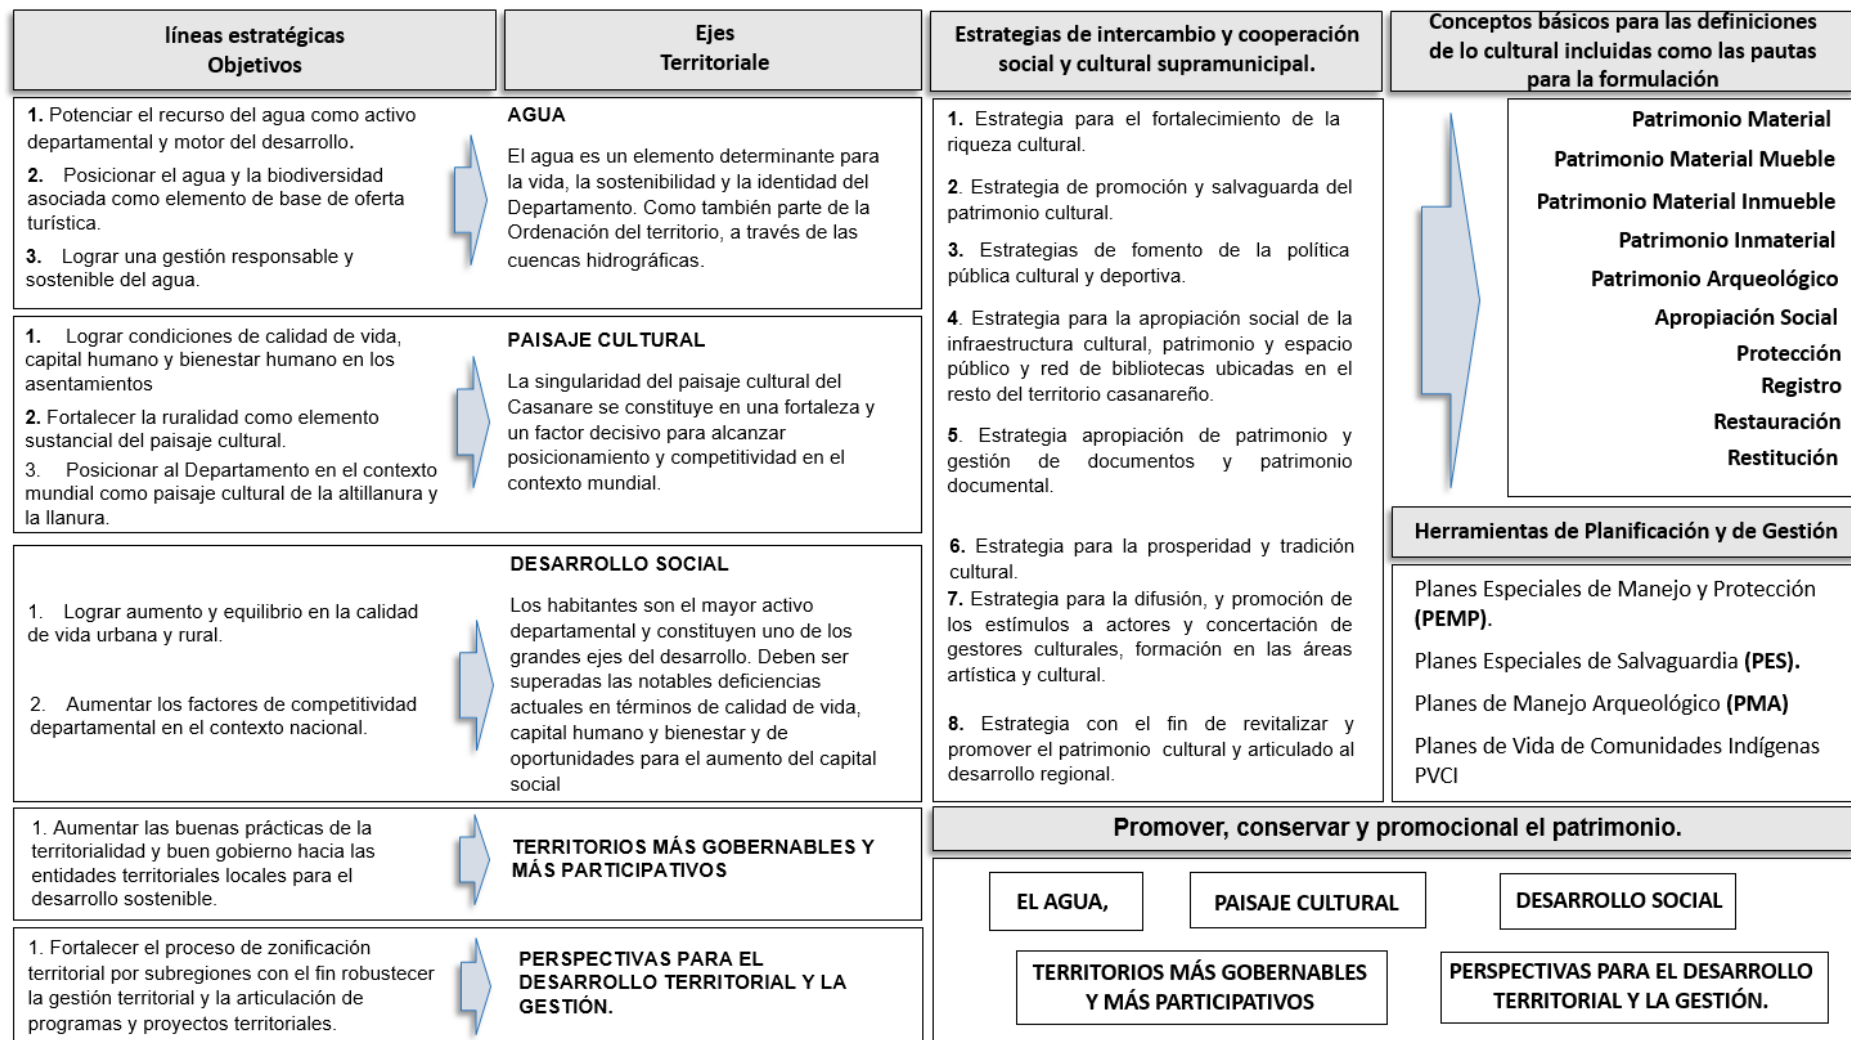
líneas estratégicas
Objetivos

Ejes
Territoriale

Estrategias de intercambio y cooperación social y cultural supramunicipal.

Conceptos básicos para las definiciones de lo cultural incluidas como las pautas para la formulación

1. Potenciar el recurso del agua como activo departamental y motor del desarrollo.

2. Posicionar el agua y la biodiversidad asociada como elemento de base de oferta turística.

3. Lograr una gestión responsable y sostenible del agua.

AGUA

El agua es un elemento determinante para la vida, la sostenibilidad y la identidad del Departamento. Como también parte de la Ordenación del territorio, a través de las cuencas hidrográficas.

1. Lograr condiciones de calidad de vida, capital humano y bienestar humano en los asentamientos

2. Fortalecer la ruralidad como elemento sustancial del paisaje cultural.

3. Posicionar al Departamento en el contexto mundial como paisaje cultural de la altillanura y la llanura.

PAISAJE CULTURAL

La singularidad del paisaje cultural del Casanare se constituye en una fortaleza y un factor decisivo para alcanzar posicionamiento y competitividad en el contexto mundial.

1. Lograr aumento y equilibrio en la calidad de vida urbana y rural.

2. Aumentar los factores de competitividad departamental en el contexto nacional.

DESARROLLO SOCIAL

Los habitantes son el mayor activo departamental y constituyen uno de los grandes ejes del desarrollo. Deben ser superadas las notables deficiencias actuales en términos de calidad de vida, capital humano y bienestar y de oportunidades para el aumento del capital social

1. Aumentar las buenas prácticas de la territorialidad y buen gobierno hacia las entidades territoriales locales para el desarrollo sostenible.

TERRITORIOS MÁS GOBERNABLES Y MÁS PARTICIPATIVOS

1. Fortalecer el proceso de zonificación territorial por subregiones con el fin robustecer la gestión territorial y la articulación de programas y proyectos territoriales.

PERSPECTIVAS PARA EL DESARROLLO TERRITORIAL Y LA GESTIÓN.

1. Estrategia para el fortalecimiento de la riqueza cultural.

2. Estrategia de promoción y salvaguarda del patrimonio cultural.

3. Estrategias de fomento de la política pública cultural y deportiva.

4. Estrategia para la apropiación social de la infraestructura cultural, patrimonio y espacio público y red de bibliotecas ubicadas en el resto del territorio casanareño.

5. Estrategia apropiación de patrimonio y gestión de documentos y patrimonio documental.

6. Estrategia para la prosperidad y tradición cultural.

7. Estrategia para la difusión, y promoción de los estímulos a actores y concertación de gestores culturales, formación en las áreas artística y cultural.

8. Estrategia con el fin de revitalizar y promover el patrimonio cultural y articulado al desarrollo regional.

Patrimonio Material
Patrimonio Material Mueble
Patrimonio Material Inmueble
Patrimonio Inmaterial
Patrimonio Arqueológico
Apropiación Social
Protección
Registro
Restauración
Restitución

Herramientas de Planificación y de Gestión

Planes Especiales de Manejo y Protección (PEMP).

Planes Especiales de Salvaguardia (PES).

Planes de Manejo Arqueológico (PMA)

Planes de Vida de Comunidades Indígenas PVCI

Promover, conservar y promocional el patrimonio.

EL AGUA,

PAISAJE CULTURAL

DESARROLLO SOCIAL

TERRITORIOS MÁS GOBERNABLES Y MÁS PARTICIPATIVOS

PERSPECTIVAS PARA EL DESARROLLO TERRITORIAL Y LA GESTIÓN.